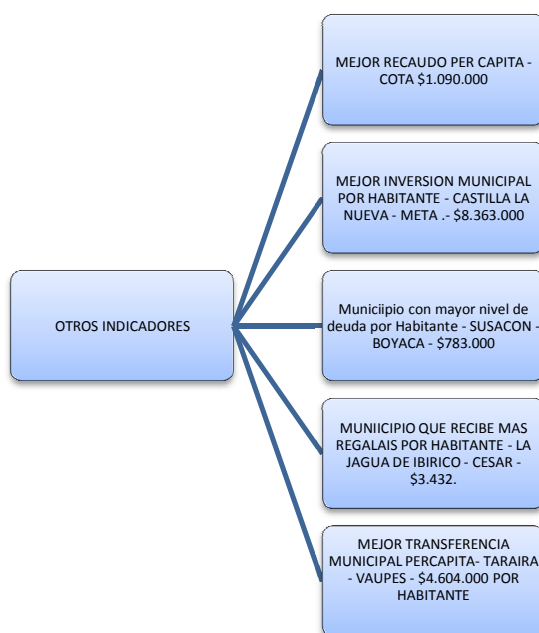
OTROS INDICADORES

MEJOR RECAUDO PER CAPITA - COTA \$1.090.000

MEJOR INVERSION MUNICIPAL POR HABITANTE - CASTILLA LA NUEVA - META .- \$8.363.000

Municiipio con mayor nivel de deuda por Habitante - SUSACON - BOYACA - \$783.000

MUNIICIPIO QUE RECIBE MAS REGALAIS POR HABITANTE - LA JAGUA DE IBIRICO - CESAR - \$3.432.

MEJOR TRANSFERENCIA MUNICIPAL PERCAPITA- TARAIRA - VAUPES - \$4.604.000 POR HABITANTE